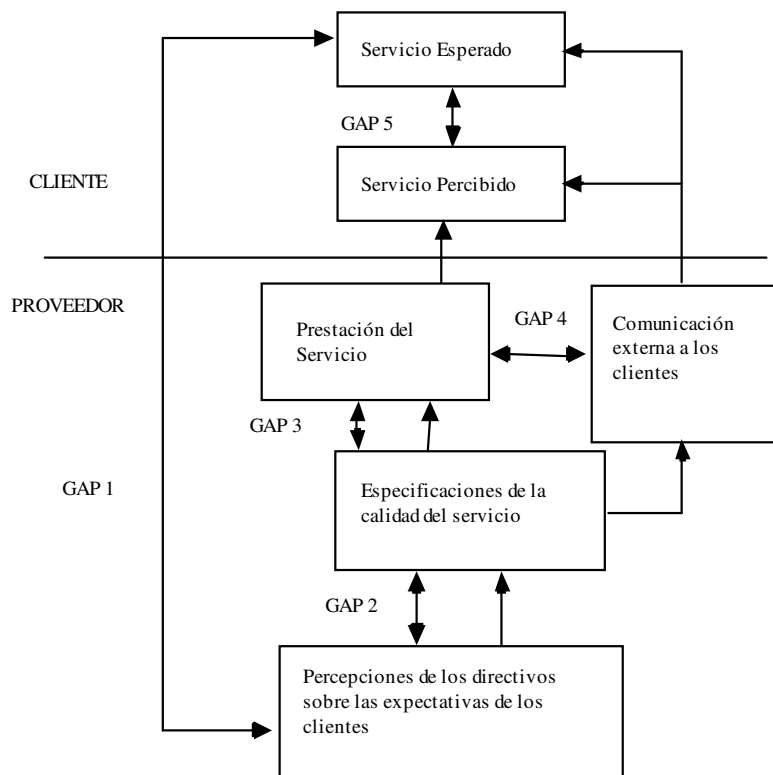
Servicio Esperado

GAP 5

CLIENTE

Servicio Percibido

PROVEEDOR

Prestación del Servicio

GAP 4

Comunicación externa a los clientes

GAP 3

GAP 1

Especificaciones de la calidad del servicio

GAP 2

Percepciones de los directivos sobre las expectativas de los clientes